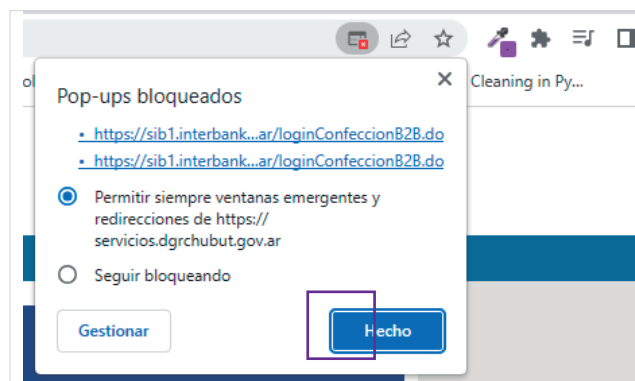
ol

Cleaning in Py...

Pop-ups bloqueados

https://sib1.interbank...ar/loginConfeccionB2B.do

https://sib1.interbank...ar/loginConfeccionB2B.do

Permitir siempre ventanas emergentes y redirecciones de https:// servicios.dgrchubut.gov.ar

Seguir bloqueando

Gestionar

Hecho